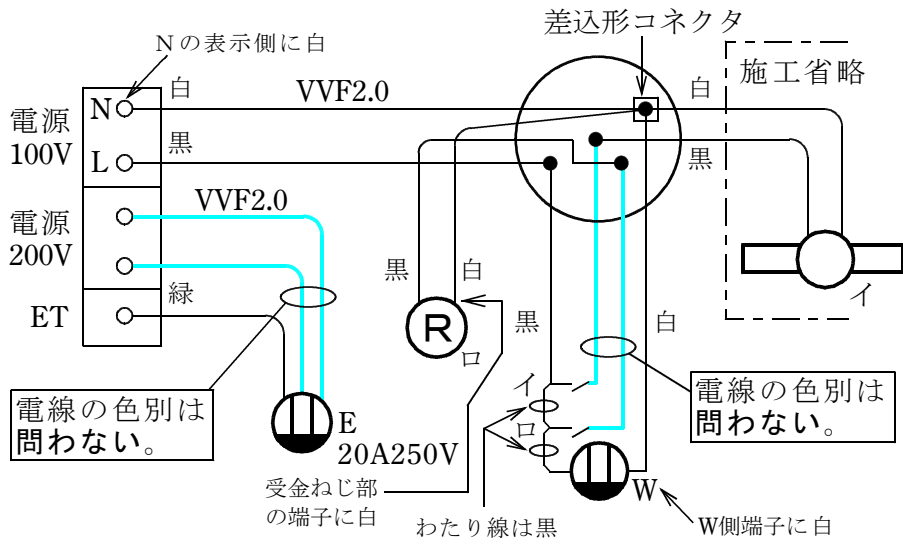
Nの表示側に白

差込形コネクタ

施工省略

N
L
電源 100V
白
黒
VVF2.0
白
黒

電源 200V
VVF2.0
ET
緑

黒
白
R
ロ
黒
白
イ

イ
ロ

電線の色別は問わない。

電線の色別は問わない。

E
20A250V

W

受金ねじ部の端子に白

わたり線は黒

W側端子に白